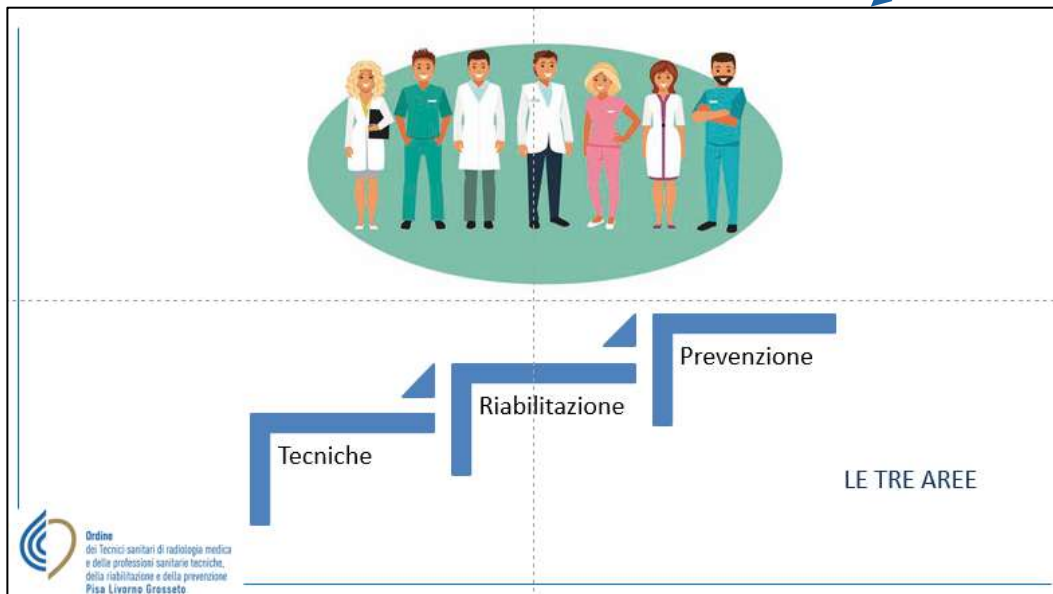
Prevenzione

Riabilitazione

Tecniche

LE TRE AREE

Ordine
dei Tecnici sanitari di radiologia medica e delle professioni sanitarie tecniche, della riabilitazione e della prevenzione
Pisa Livorno Grosseto